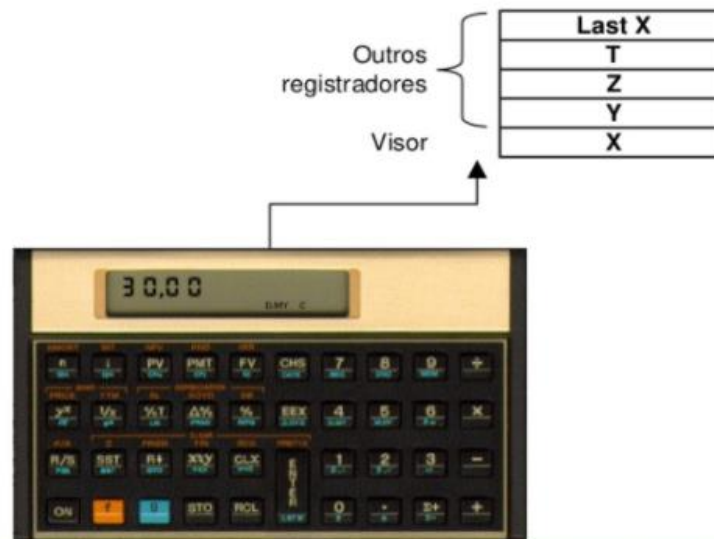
Outros registradores

Visor

| Last X |
|---|
| T |
| Z |
| Y |
| X |

30,00

DMY C

n i PV PMT FV CHS 7 8 9 ÷

$y^x$ 1/x %T Δ% % EEX 4 5 6 ×

R/S SST R↓ x≷y CLx ENTER 1 2 3 −

ON f g STO RCL 0 . Σ+ +